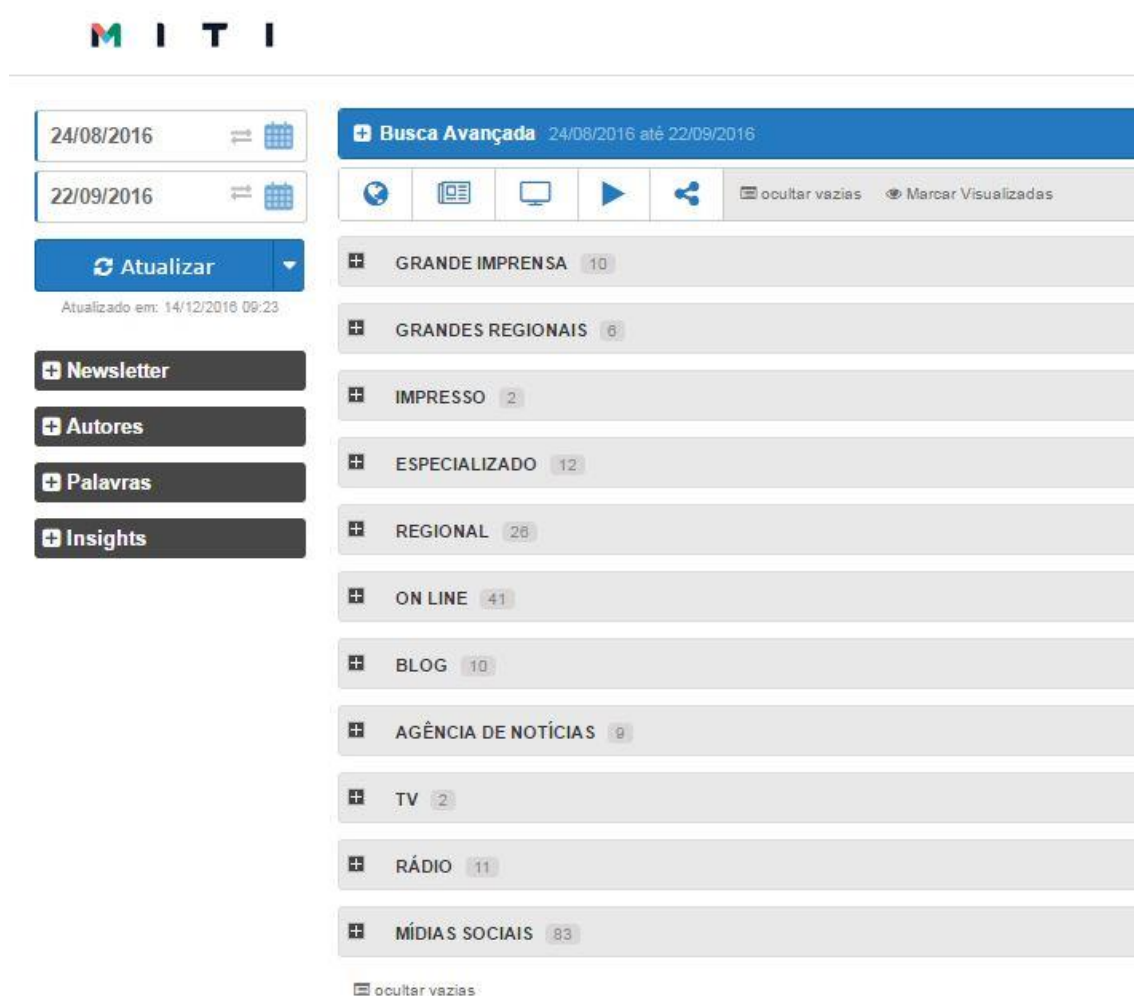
M I T I

24/08/2016

22/09/2016

Atualizar

Atualizado em: 14/12/2016 09:23

Newsletter

Autores

Palavras

Insights

Busca Avançada 24/08/2016 até 22/09/2016

ocultar vazias Marcar Visualizadas

GRANDE IMPRENSA 10

GRANDES REGIONAIS 6

IMPRESSO 2

ESPECIALIZADO 12

REGIONAL 26

ON LINE 41

BLOG 10

AGÊNCIA DE NOTÍCIAS 9

TV 2

RÁDIO 11

MÍDIAS SOCIAIS 83

ocultar vazias